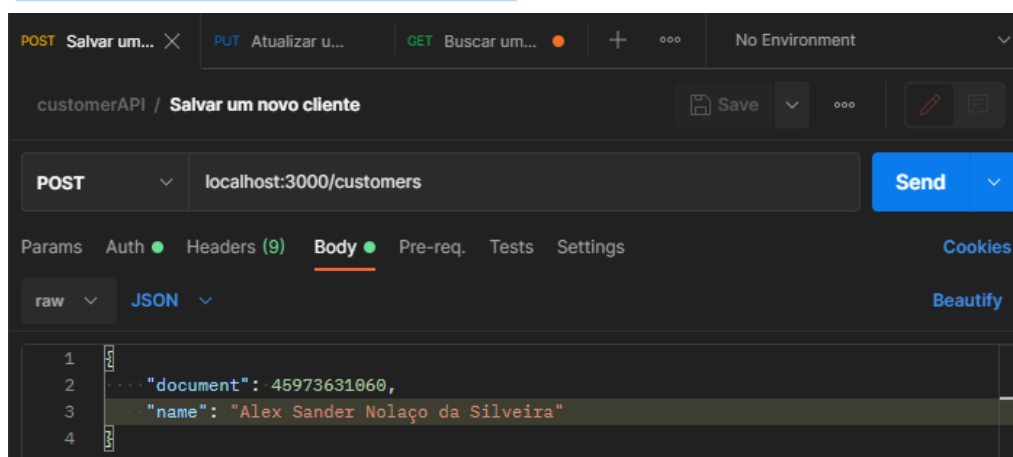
POST Salvar um... PUT Atualizar u... GET Buscar um... + ooo No Environment

customerAPI / Salvar um novo cliente

Save ooo

POST localhost:3000/customers

Send

Params Auth Headers (9) Body Pre-req. Tests Settings Cookies

raw JSON Beautify

1 {
2 "document": 45973631060,
3 "name": "Alex Sander Nolaço da Silveira"
4 }